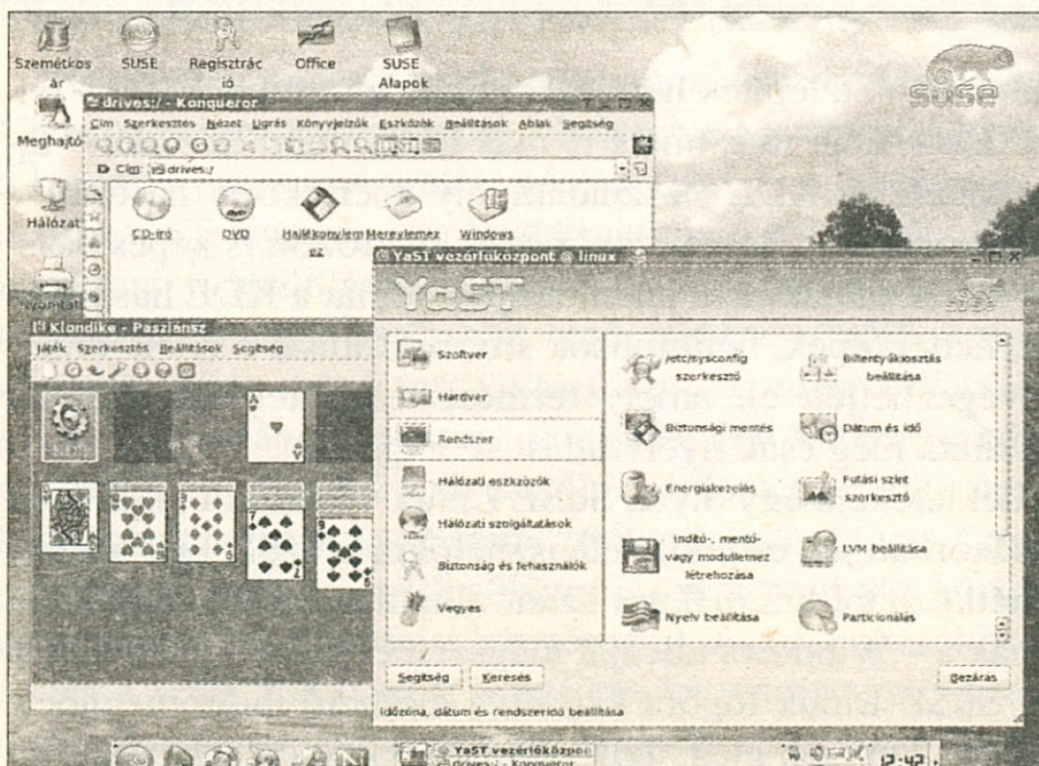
Szemétkosár

SUSE

Regisztráció

Office

SUSE Alapok

Meghajtó

Hálózat

Nyomtató

drives:/ - Konqueror

Cím Szerkesztés Nézet Ugrás Könyvjelzők Eszközök Beállítások Ablak Segítség

Cím drives:/

CD-író

DVD

Hajlékonylemez

Merevlemez

Windows

Klondike - Pasziánsz

Játék Szerkesztés Beállítások Segítség

YaST vezérlőközpont @ linux

YaST

Szoftver

Hardver

Rendszer

Hálózati eszközök

Hálózati szolgáltatások

Biztonság és felhasználók

Vegyes

/etc/sysconfig szerkesztő

Billentyűkiosztás beállítása

Biztonsági mentés

Dátum és idő

Energiakezelés

Futási szint szerkesztő

Indító-, mentő- vagy modullemez létrehozása

LVM beállítása

Nyelv beállítása

Particionálás

Segítség

Keresés

Bezárás

Időzóna, dátum és rendszeridő beállítása

YaST vezérlőközpo

drives:/ - Konqueror

12:42

SUSE